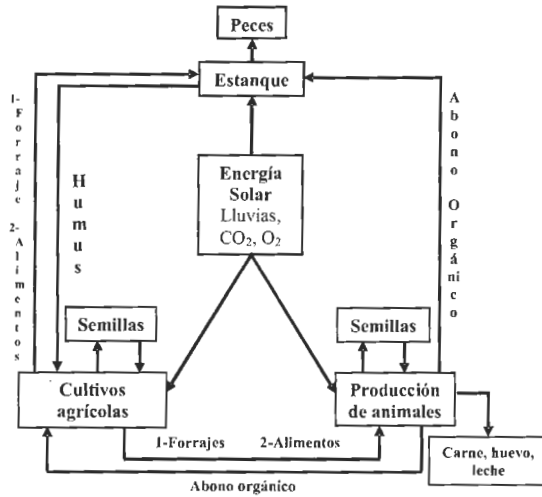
Peces

Estanque

1- Forraje 2- Alimentos

Humus

Energía Solar
Lluvias, $CO_2$, $O_2$

Abono Orgánico

Semillas

Semillas

Cultivos agrícolas

Producción de animales

1-Forrajes 2-Alimentos

Carne, huevo, leche

Abono orgánico